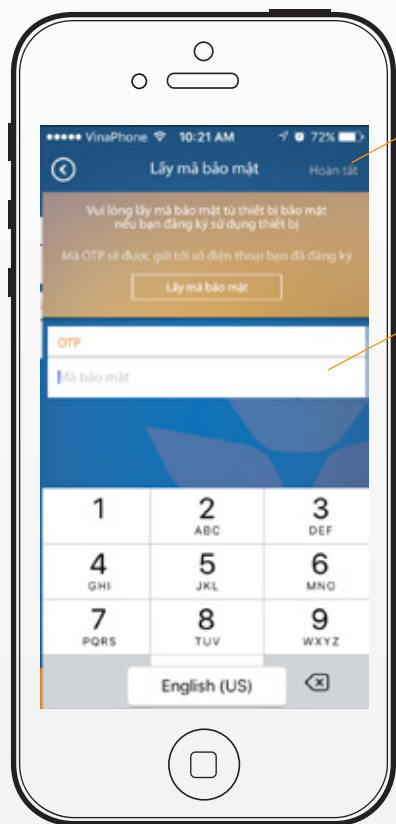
●●●●● VinaPhone 10:21 AM 72%

Lấy mã bảo mật

Hoàn tất

Vui lòng lấy mã bảo mật từ thiết bị bảo mật nếu bạn đăng ký sử dụng thiết bị

Mã OTP sẽ được gửi tới số điện thoại bạn đã đăng ký

Lấy mã bảo mật

OTP

Mã bảo mật

1

2 ABC

3 DEF

4 GHI

5 JKL

6 MNO

7 PQRS

8 TUV

9 WXYZ

English (US)